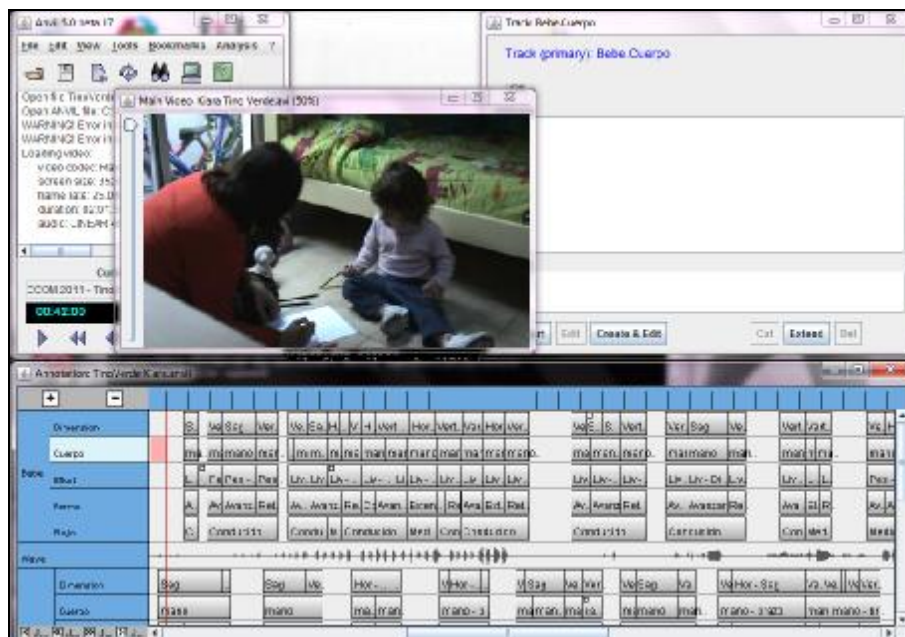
Anvil 5.0 beta 17

File Edit View Tools Bookmarks Analysis ?

Open file Tracks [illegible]
Open ANVIL file: C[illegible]
WARNING! Error in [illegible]
WARNING! Error in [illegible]
Loading video:
video codec: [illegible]
screen size: 35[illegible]
frame rate: 25.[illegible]
duration: 02:0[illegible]
audio: LINEAR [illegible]

Cu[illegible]
CCOM 2011 - Tirc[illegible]
00:42:00

Main Video: Kara Tiro Verdeam (50%)

Track Bebe.Cuerpo

Track (primary): Bebe.Cuerpo

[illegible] Edit Create & Edit Cut Extend Del

Annotation: TiroVerdeKaraam

Dimension
Cuerpo
Bebe
Efect
Forma
Flujo
Mave
Dimension
Cuerpo

Ve Sag Ver Ve Sa H V H Vert Hor Vert Ve Hor Ver Ve S Vert Ver Sag Ve Vert Vert

ma manomano ma mano mano manomano manomano mano mano mano manomano mano mano mano mano

Ef Des Des Liv Liv Liv Liv Liv Liv Liv Liv Liv Liv Liv Liv Liv De Liv Liv Des

Av Avanz Ret Av Avanz Re Avan Escen Re Ava Esc Ret Av Avanz Ret Av Avanzar Re Ava Es R Av A

Conducido Conduc Conducido Med Con Conducido Conducido Conducido Con Med Med

Sag Sag Ve Hor... Ve Hor... Ve Sag Ve Ver Ve Sag Ve Ve Hor - Sag Ve Ve Ve Ver

mano mano ma ma mano - s ma ma ma mano ma mano - s mano mano - br